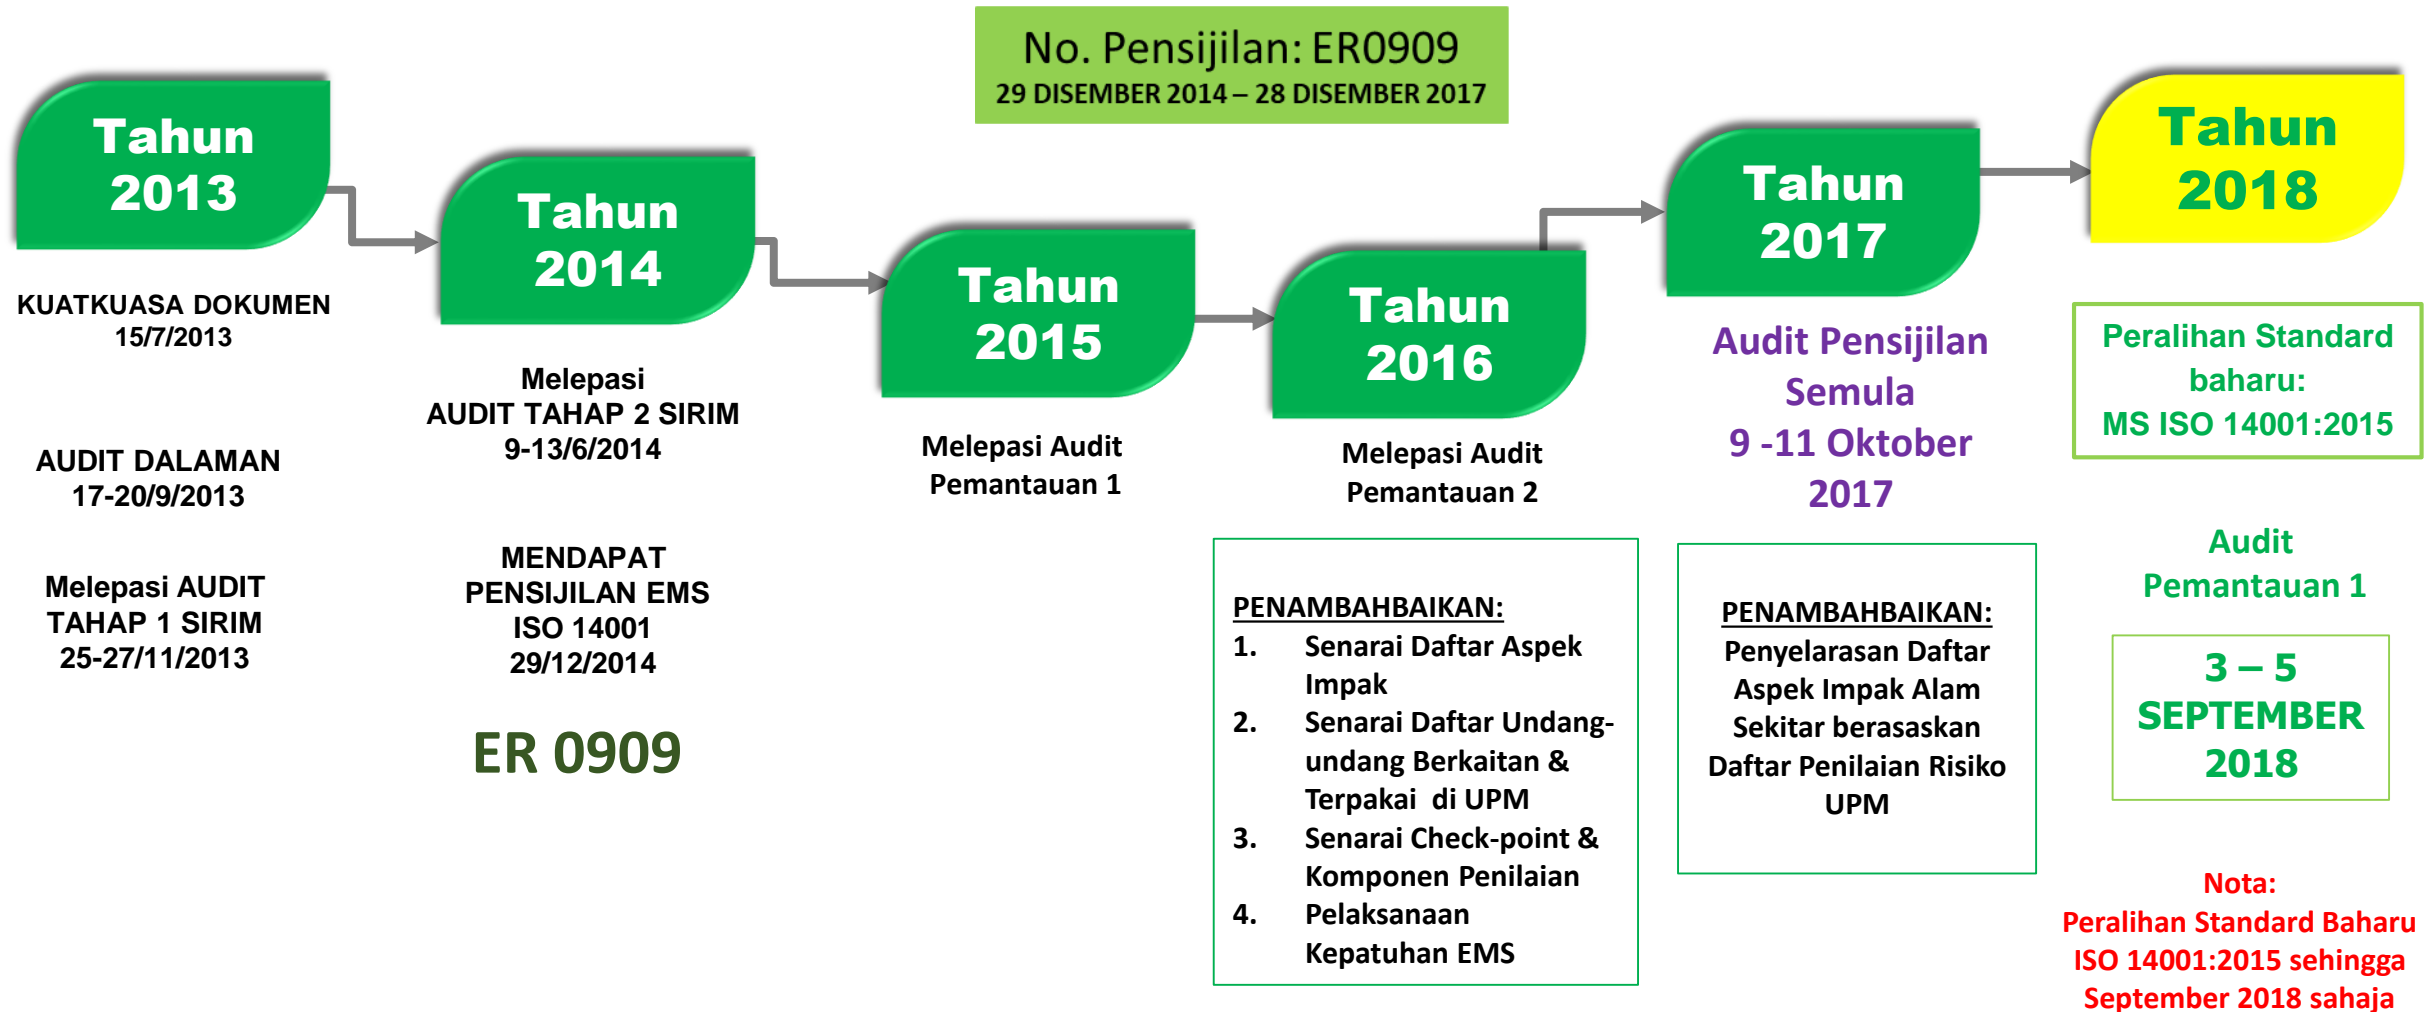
No. Pensijilan: ER0909
29 DISEMBER 2014 – 28 DISEMBER 2017

Tahun 2013

KUATKUASA DOKUMEN
15/7/2013

AUDIT DALAMAN
17-20/9/2013

Melepasi AUDIT TAHAP 1 SIRIM
25-27/11/2013

Tahun 2014

Melepasi
AUDIT TAHAP 2 SIRIM
9-13/6/2014

MENDAPAT PENSIJILAN EMS ISO 14001
29/12/2014

ER 0909

Tahun 2015

Melepasi Audit Pemantauan 1

Tahun 2016

Melepasi Audit Pemantauan 2

PENAMBAHBAIKAN:
1. Senarai Daftar Aspek Impak
2. Senarai Daftar Undang-undang Berkaitan & Terpakai di UPM
3. Senarai Check-point & Komponen Penilaian
4. Pelaksanaan Kepatuhan EMS

Tahun 2017

Audit Pensijilan Semula
9 -11 Oktober 2017

PENAMBAHBAIKAN:
Penyelarasan Daftar Aspek Impak Alam Sekitar berasaskan Daftar Penilaian Risiko UPM

Tahun 2018

Peralihan Standard baharu:
MS ISO 14001:2015

Audit Pemantauan 1

3 – 5 SEPTEMBER 2018

Nota:
Peralihan Standard Baharu ISO 14001:2015 sehingga September 2018 sahaja